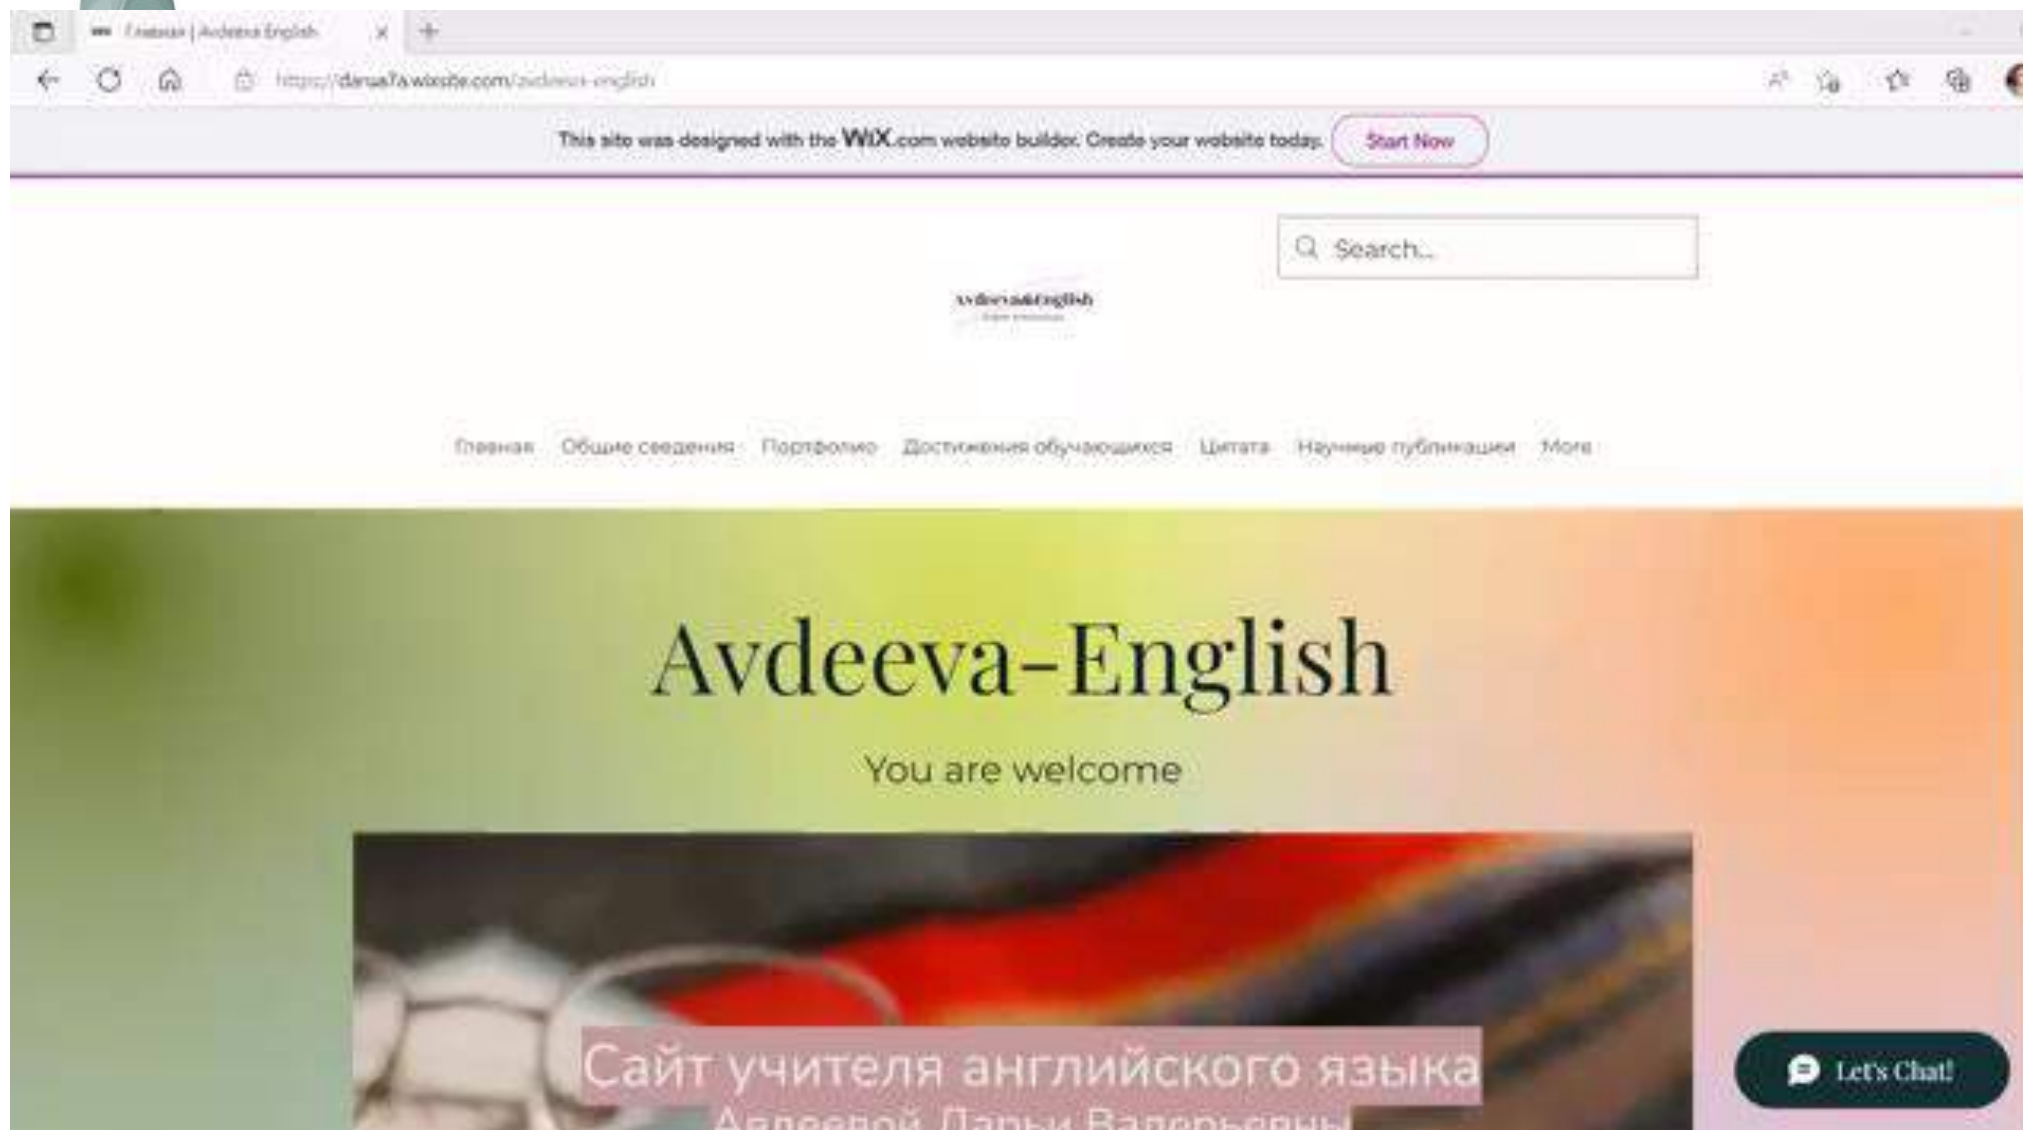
Главная | Avdeeva English

https://darua7a.wixsite.com/avdeeva-english

This site was designed with the WiX.com website builder. Create your website today. Start Now

Search...

AvdeevaEnglish

Главная Общие сведения Портфолио Достижения обучающихся Цитата Научные публикации More

Avdeeva-English

You are welcome

Сайт учителя английского языка

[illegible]

Let's Chat!